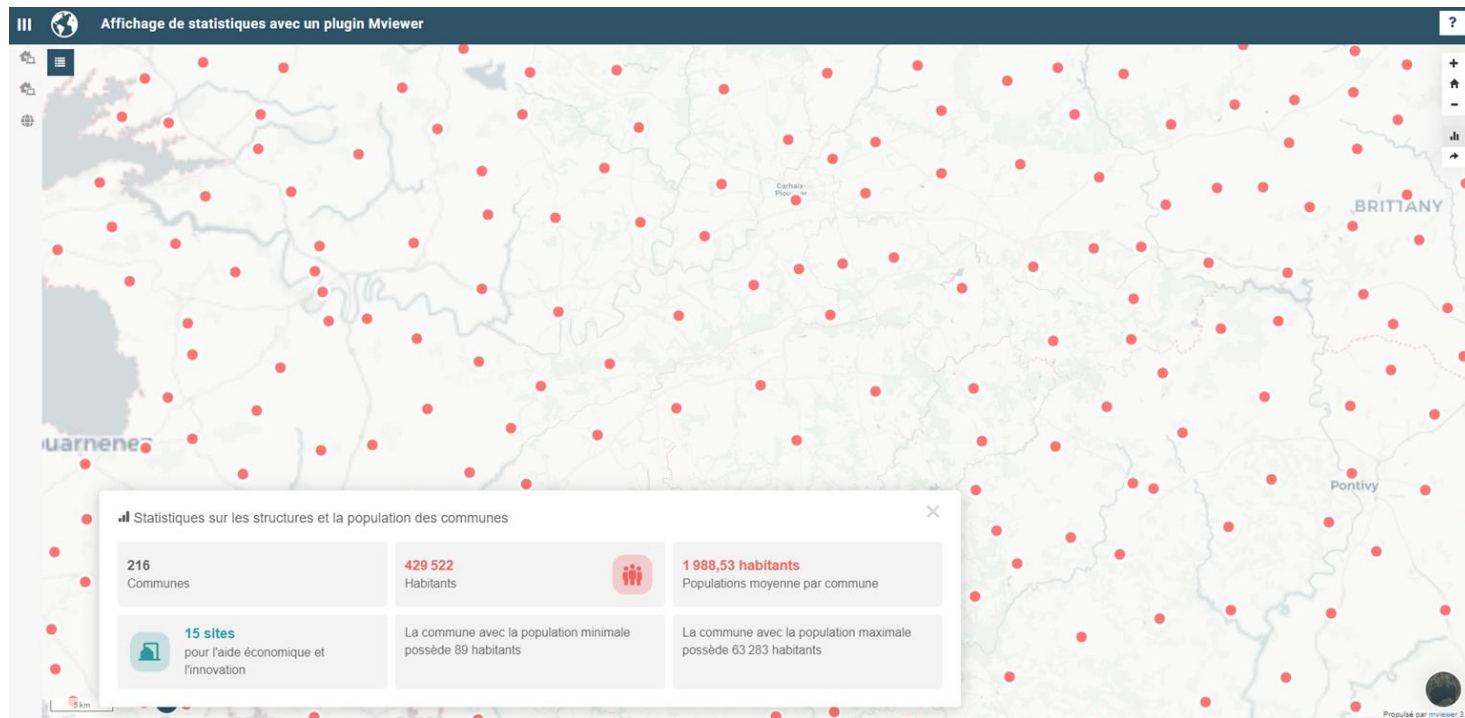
Affichage de statistiques avec un plugin Mviewer

?

Carhaix-Plouguer

BRITTANY

uarnenez

Pontivy

Statistiques sur les structures et la population des communes

216
Communes

429 522
Habitants

1 988,53 habitants
Populations moyenne par commune

15 sites
pour l'aide économique et l'innovation

La commune avec la population minimale possède 89 habitants

La commune avec la population maximale possède 63 283 habitants

5 km

Propulsé par mviewer 3